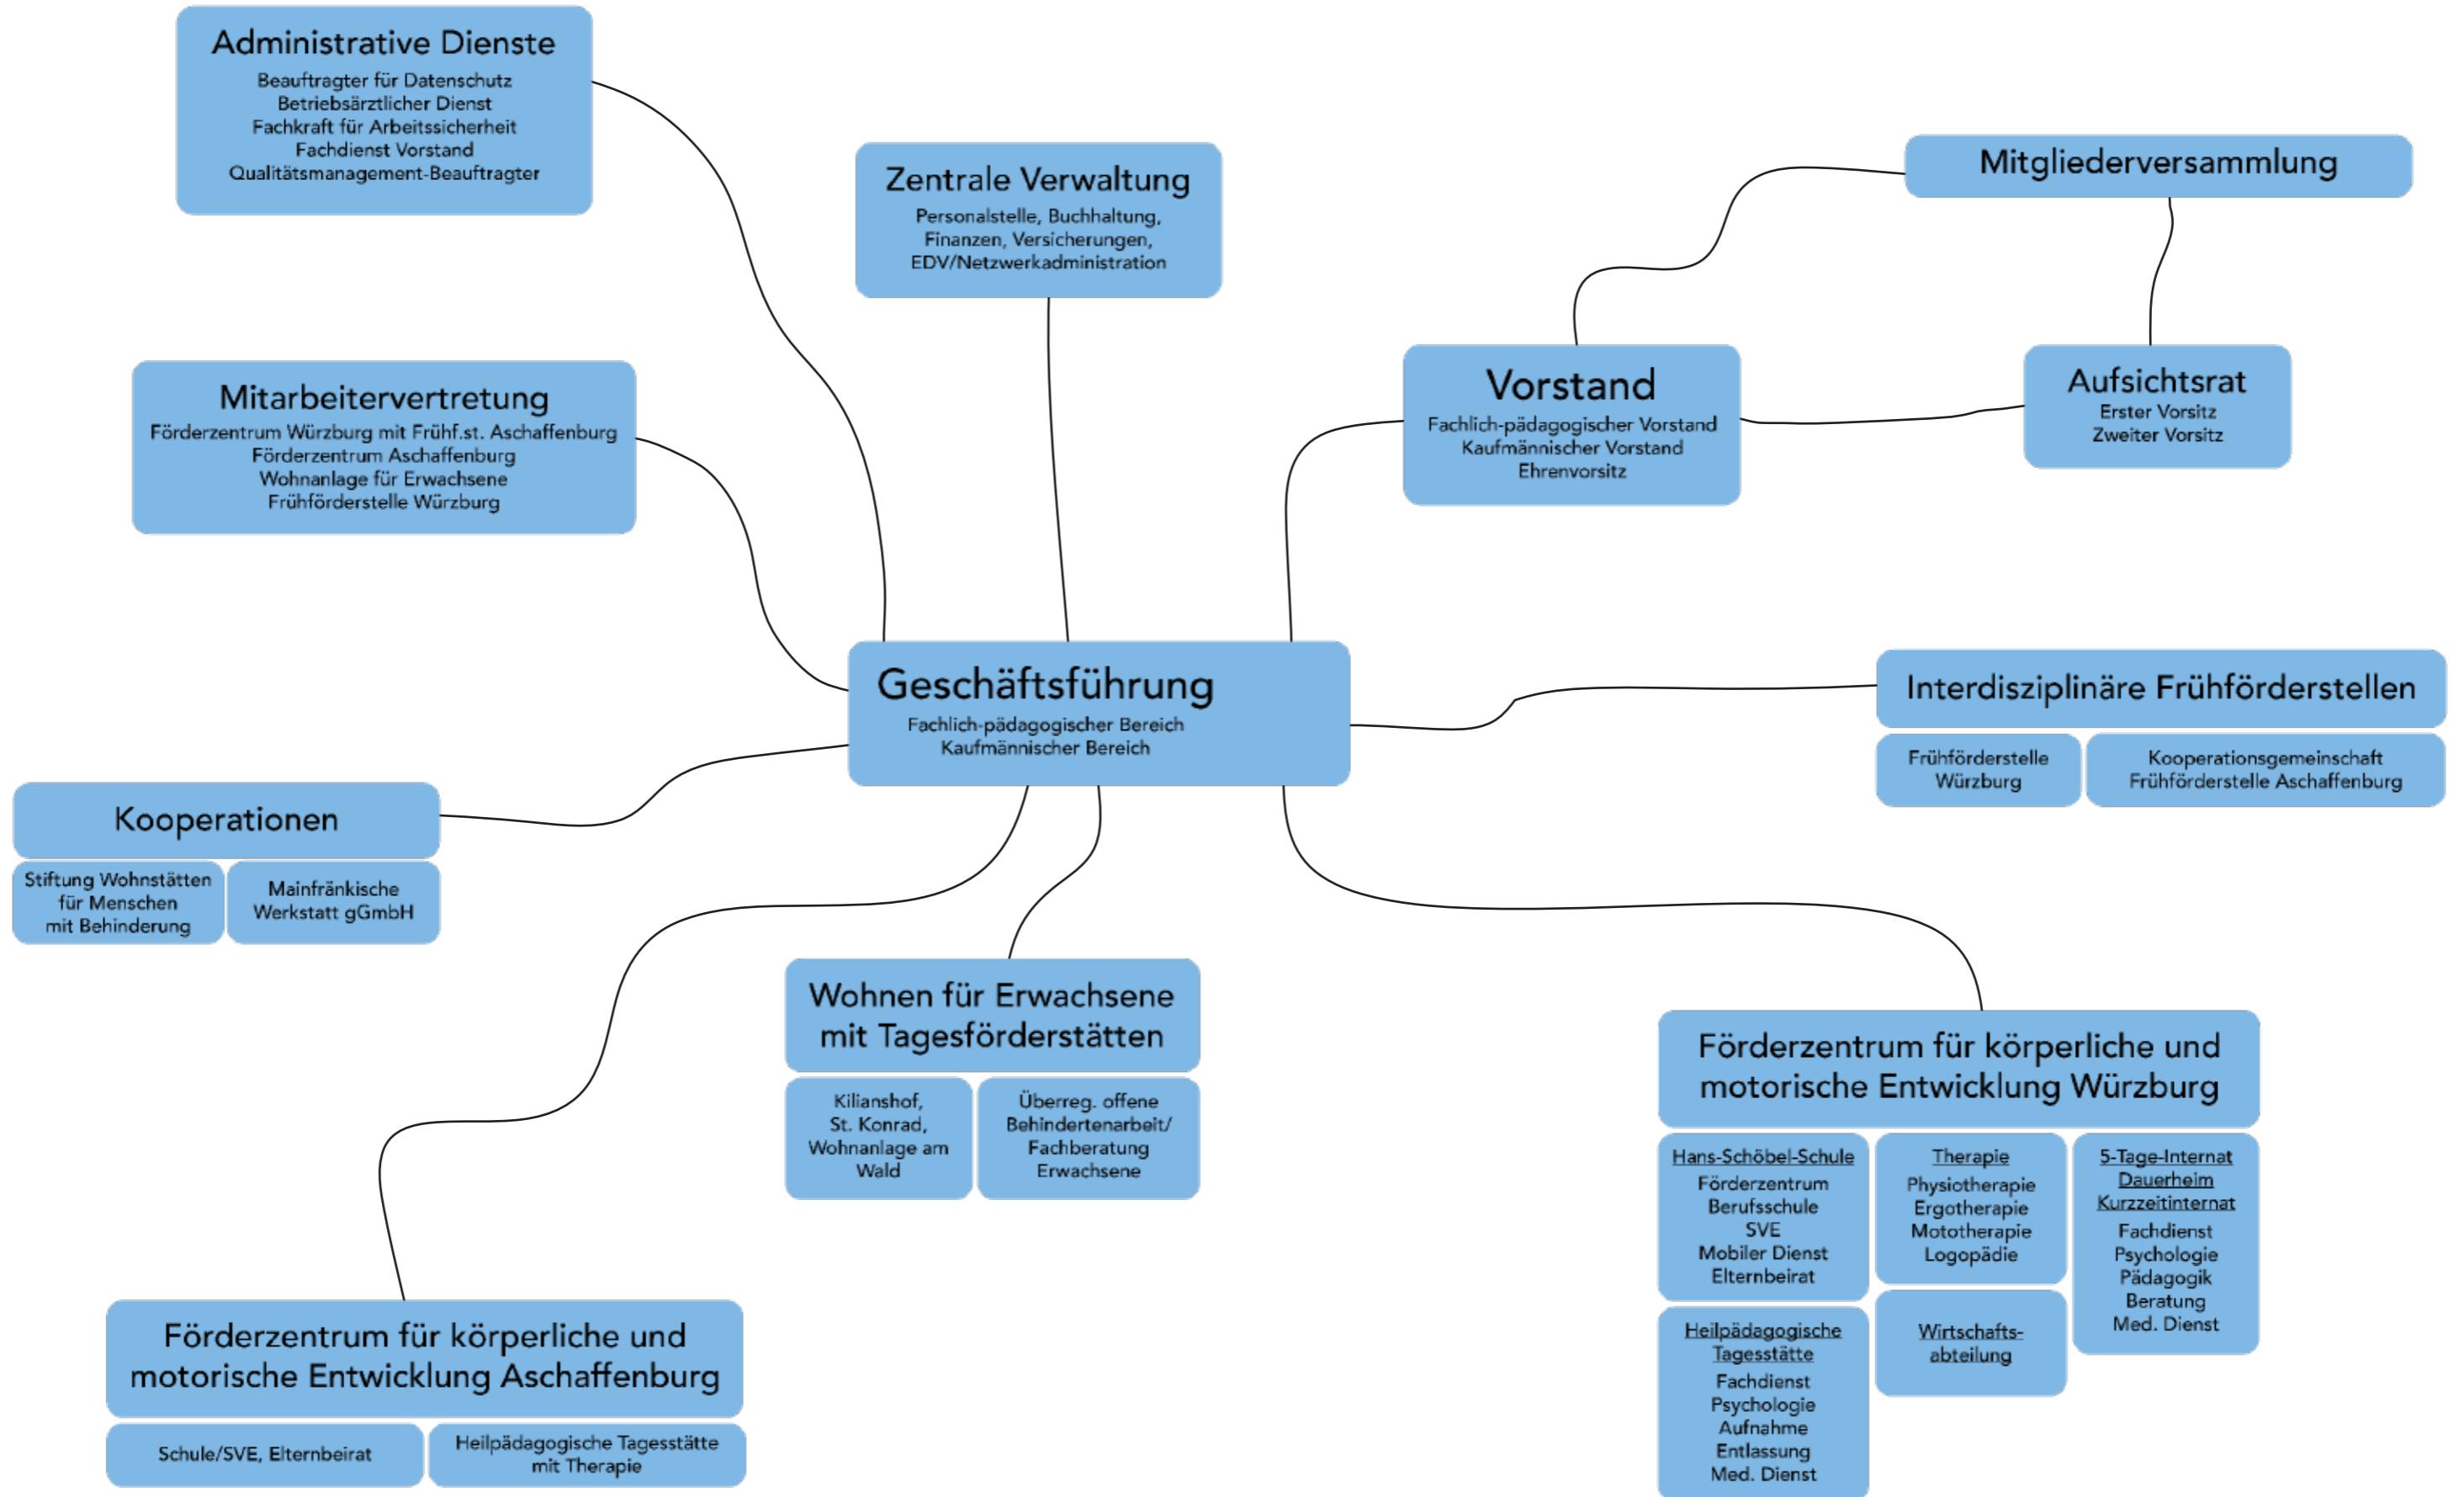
Administrative Dienste
Beauftragter für Datenschutz
Betriebsärztlicher Dienst
Fachkraft für Arbeitssicherheit
Fachdienst Vorstand
Qualitätsmanagement-Beauftragter

Zentrale Verwaltung
Personalstelle, Buchhaltung, Finanzen, Versicherungen, EDV/Netzwerkadministration

Mitgliederversammlung

Vorstand
Fachlich-pädagogischer Vorstand
Kaufmännischer Vorstand
Ehrenvorsitz

Aufsichtsrat
Erster Vorsitz
Zweiter Vorsitz

Mitarbeitervertretung
Förderzentrum Würzburg mit Frühf.st. Aschaffenburg
Förderzentrum Aschaffenburg
Wohnanlage für Erwachsene
Frühförderstelle Würzburg

Geschäftsführung
Fachlich-pädagogischer Bereich
Kaufmännischer Bereich

Interdisziplinäre Frühförderstellen
Frühförderstelle Würzburg
Kooperationsgemeinschaft Frühförderstelle Aschaffenburg

Kooperationen
Stiftung Wohnstätten für Menschen mit Behinderung
Mainfränkische Werkstatt gGmbH

Wohnen für Erwachsene mit Tagesförderstätten
Kilianshof, St. Konrad, Wohnanlage am Wald
Überreg. offene Behindertenarbeit/ Fachberatung Erwachsene

Förderzentrum für körperliche und motorische Entwicklung Würzburg
Hans-Schöbel-Schule
Förderzentrum
Berufsschule
SVE
Mobiler Dienst
Elternbeirat

Therapie
Physiotherapie
Ergotherapie
Mototherapie
Logopädie

5-Tage-Internat
Dauerheim
Kurzzeitinternat
Fachdienst
Psychologie
Pädagogik
Beratung
Med. Dienst

Heilpädagogische Tagesstätte
Fachdienst
Psychologie
Aufnahme
Entlassung
Med. Dienst

Wirtschafts-abteilung

Förderzentrum für körperliche und motorische Entwicklung Aschaffenburg
Schule/SVE, Elternbeirat
Heilpädagogische Tagesstätte mit Therapie